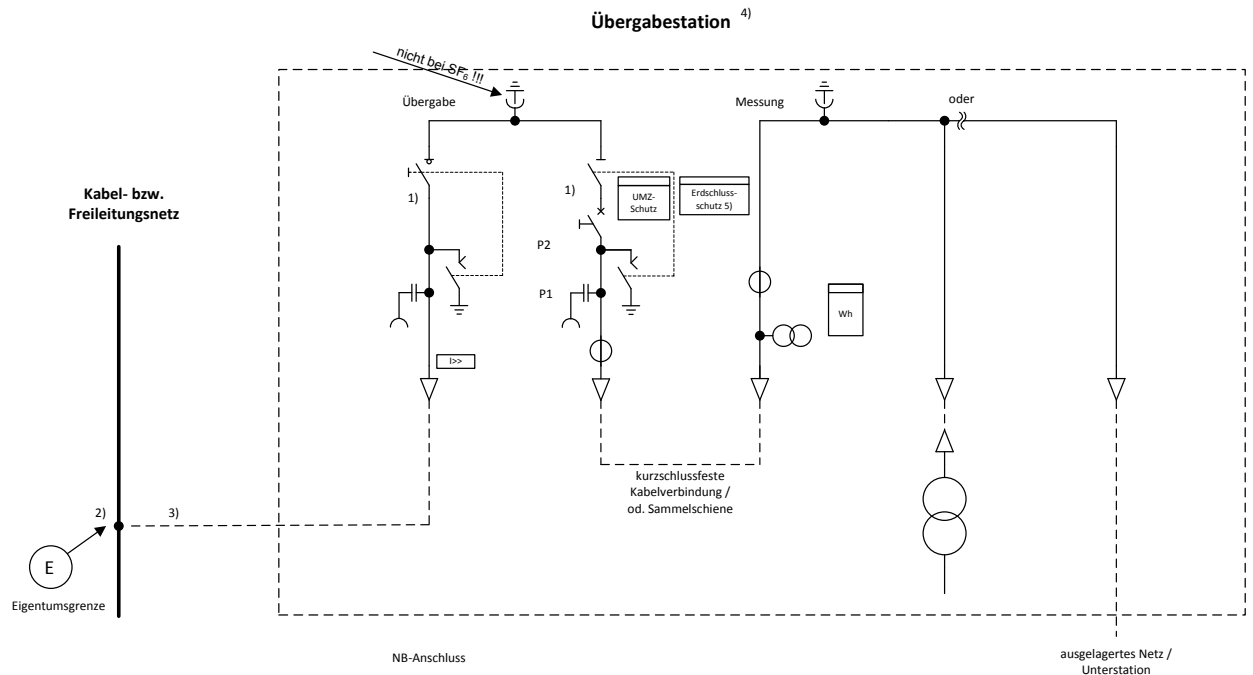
Übergabestation $^{4)}$

nicht bei $SF_6$ !!!

Übergabe

Messung

oder

Kabel- bzw. Freileitungsnetz

1)

1)

UMZ-Schutz

Erdschluss-schutz 5)

P2

P1

Wh

I>>

kurzschlussfeste Kabelverbindung / od. Sammelschiene

2)

3)

E

Eigentumsgrenze

NB-Anschluss

ausgelagertes Netz / Unterstation